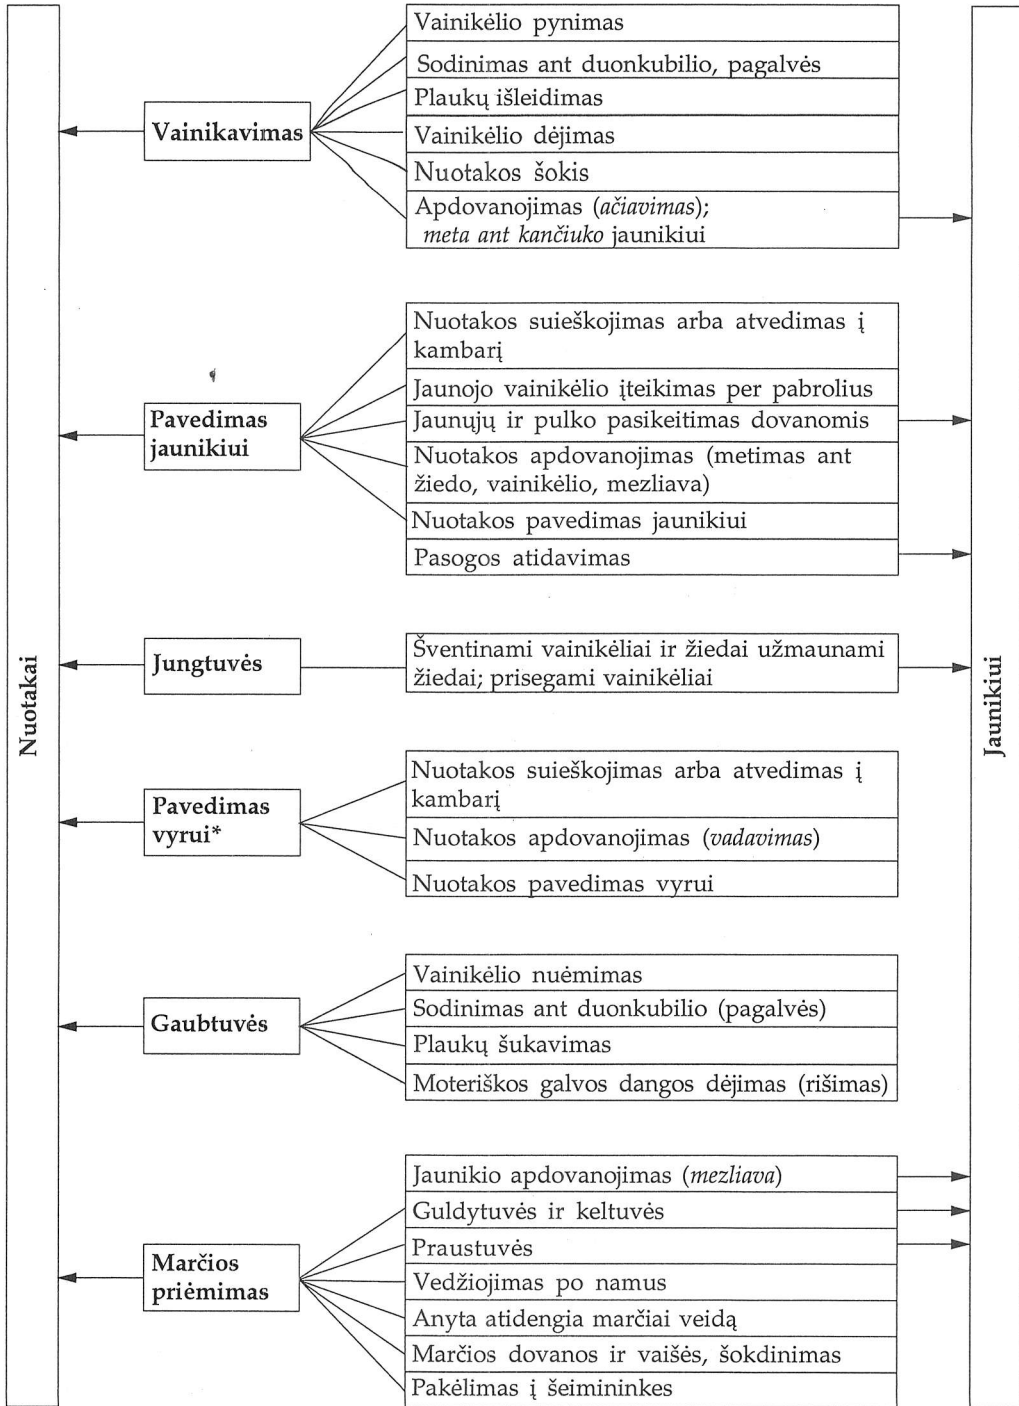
Nuotakai

Vainikavimas

Vainikėlio pynimas
Sodinimas ant duonkubilio, pagalvės
Plaukų išleidimas
Vainikėlio dėjimas
Nuotakos šokis
Apdovanojimas (*ačiavimas*); *meta ant kančiuko* jaunikiui

Pavedimas jaunikiui

Nuotakos suieškojimas arba atvedimas į kambarį
Jaunojo vainikėlio įteikimas per pabrolius
Jaunųjų ir pulko pasikeitimas dovanomis
Nuotakos apdovanojimas (metimas ant žiedo, vainikėlio, mezliava)
Nuotakos pavedimas jaunikiui
Pasogos atidavimas

Jungtuvės

Šventinami vainikėliai ir žiedai užmaunami žiedai; prisegami vainikėliai

Pavedimas vyrui*

Nuotakos suieškojimas arba atvedimas į kambarį
Nuotakos apdovanojimas (*vadavimas*)
Nuotakos pavedimas vyrui

Gaubtuvės

Vainikėlio nuėmimas
Sodinimas ant duonkubilio (pagalvės)
Plaukų šukavimas
Moteriškos galvos dangos dėjimas (rišimas)

Marčios priėmimas

Jaunikio apdovanojimas (*mezliava*)
Guldytuvės ir keltuvės
Praustuvės
Vedžiojimas po namus
Anyta atidengia marčiai veidą
Marčios dovanos ir vaišės, šokdinimas
Pakėlimas į šeimininkes

Jaunikiui